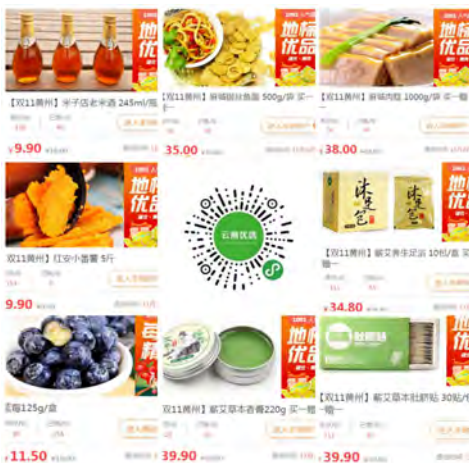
地标优品

地标优品

【双11贵州】米子店老米酒 245ml/瓶

【双11贵州】碧桶园丝鱼脆 500g/袋 买一

【双11贵州】碧桶肉糕 1000g/袋 买一赠

¥9.90

35.00

¥38.00

地标优品

地标优品

双11贵州】红安小番薯 5斤

云南优选

【双11贵州】骄艾奥生足浴 10包/盒 买一赠一

9.90

¥34.80

云南精

地标优品

蓝莓125g/盒

【双11贵州】骄艾草本香膏220g 买一赠一

【双11贵州】骄艾草本肚脐贴 30贴/盒 买一赠一

¥11.50

¥39.90

¥39.90